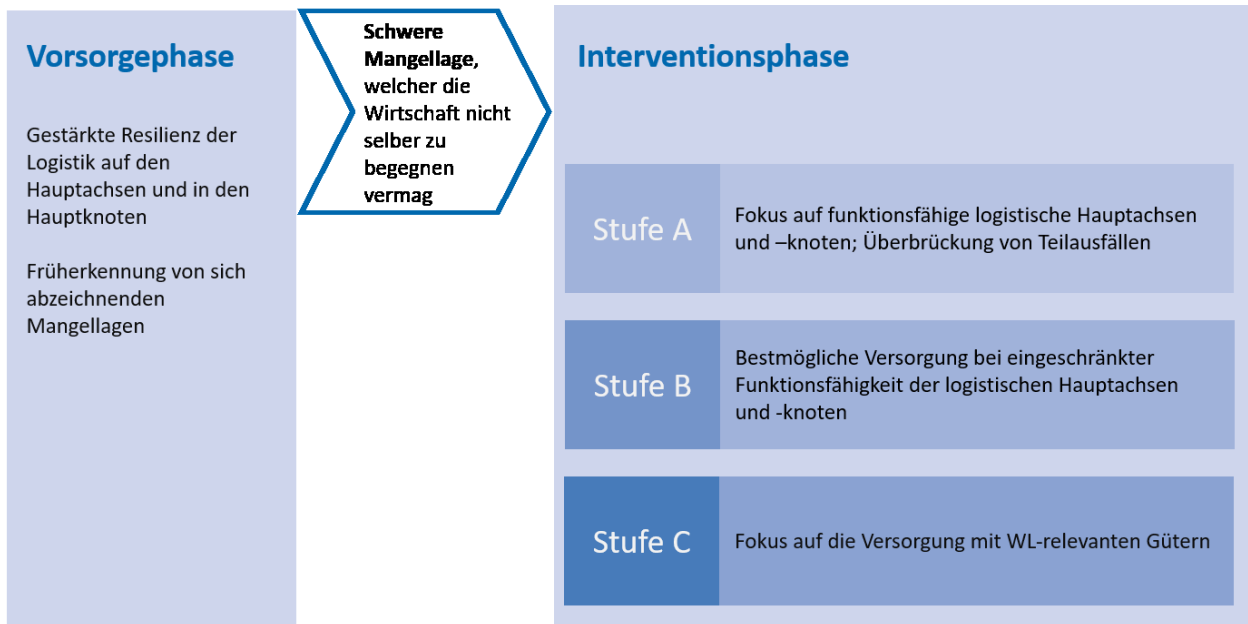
Vorsorgephase

Gestärkte Resilienz der Logistik auf den Hauptachsen und in den Hauptknoten

Früherkennung von sich abzeichnenden Mangellagen

Schwere Mangellage, welcher die Wirtschaft nicht selber zu begegnen vermag

Interventionsphase

Stufe A

Fokus auf funktionsfähige logistische Hauptachsen und –knoten; Überbrückung von Teilausfällen

Stufe B

Bestmögliche Versorgung bei eingeschränkter Funktionsfähigkeit der logistischen Hauptachsen und -knoten

Stufe C

Fokus auf die Versorgung mit WL-relevanten Gütern